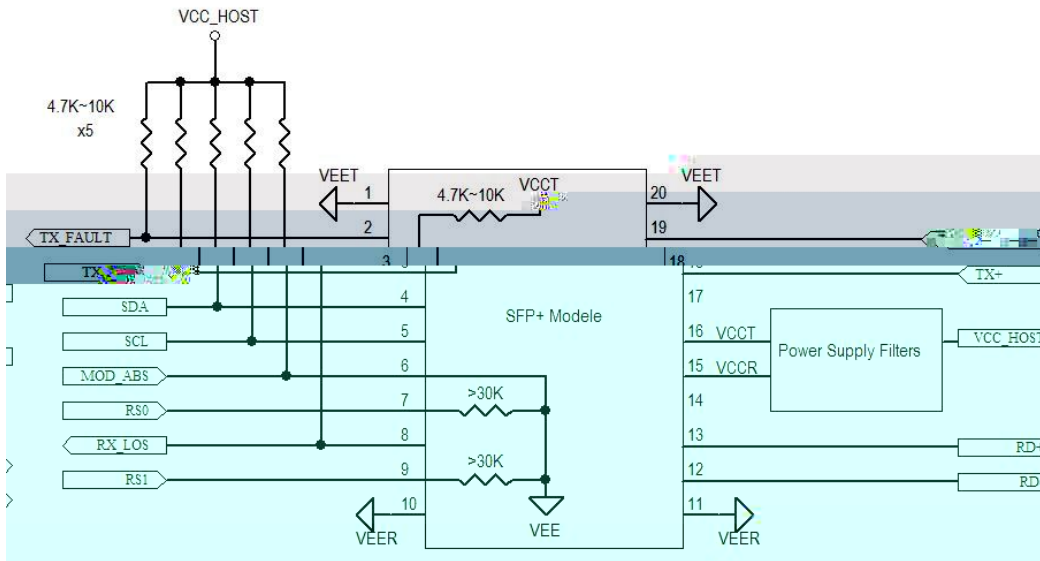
VCC_HOST

4.7K~10K
x5

VEET
1
4.7K~10K
VCCT
20
VEET
TX_FAULT
2
19
TX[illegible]
3
18
TX+
SDA
4
17
SFP+ Modele
SCL
5
16 VCCT
Power Supply Filters
VCC_HOS
15 VCCR
MOD_ABS
6
RS0
7
>30K
14
RX_LOS
8
13
RD
RS1
9
>30K
12
RD
10
11
VEER
VEE
VEER